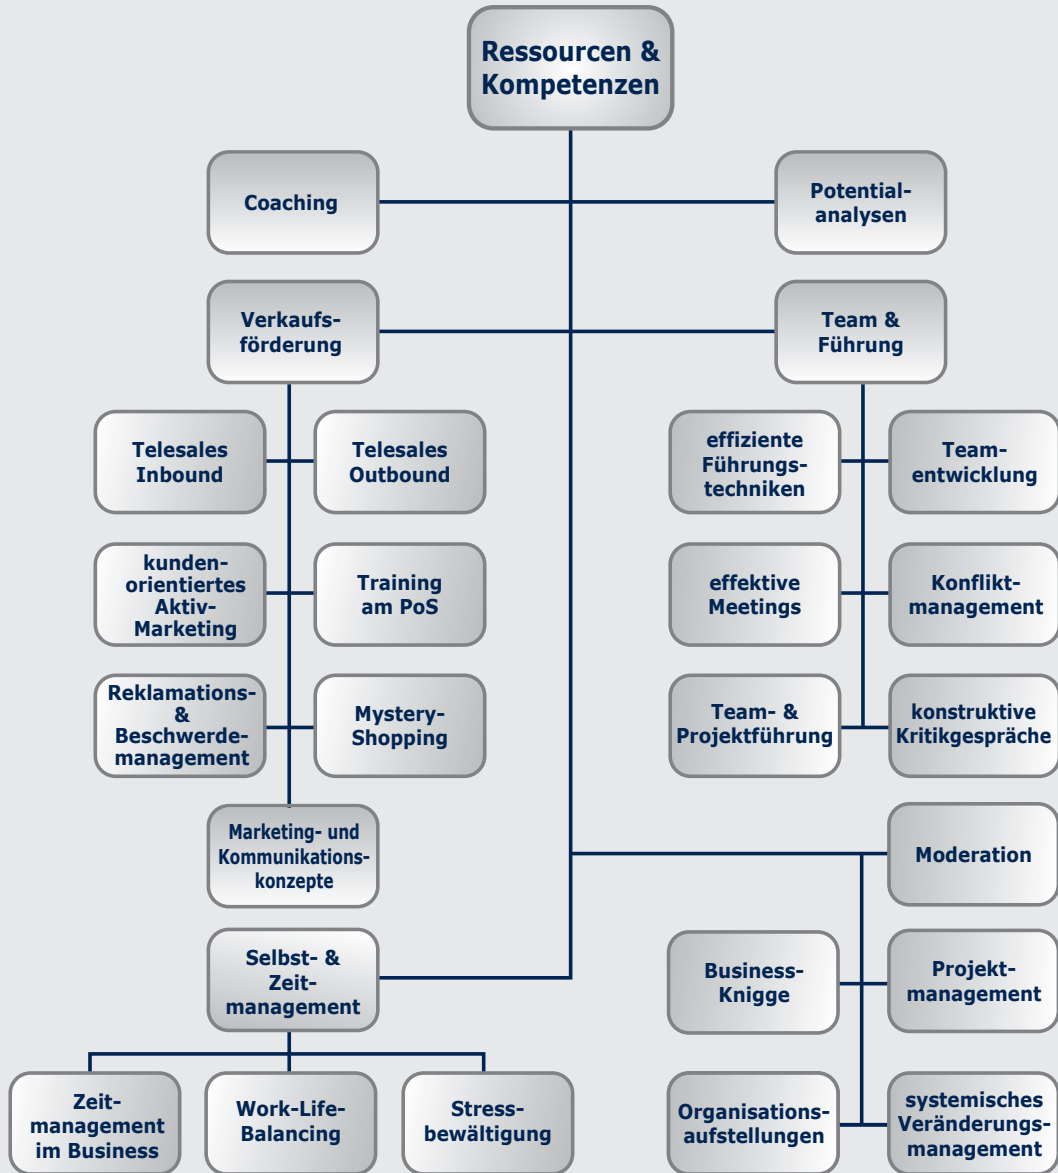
Ressourcen & Kompetenzen

Coaching

Potentialanalysen

Verkaufsförderung

Team & Führung

Telesales Inbound

Telesales Outbound

effiziente Führungstechniken

Teamentwicklung

kundenorientiertes Aktiv-Marketing

Training am PoS

effektive Meetings

Konfliktmanagement

Reklamations- & Beschwerdemanagement

Mystery-Shopping

Team- & Projektführung

konstruktive Kritikgespräche

Marketing- und Kommunikationskonzepte

Moderation

Selbst- & Zeitmanagement

Business-Knigge

Projektmanagement

Zeitmanagement im Business

Work-Life-Balancing

Stressbewältigung

Organisationsaufstellungen

systemisches Veränderungsmanagement